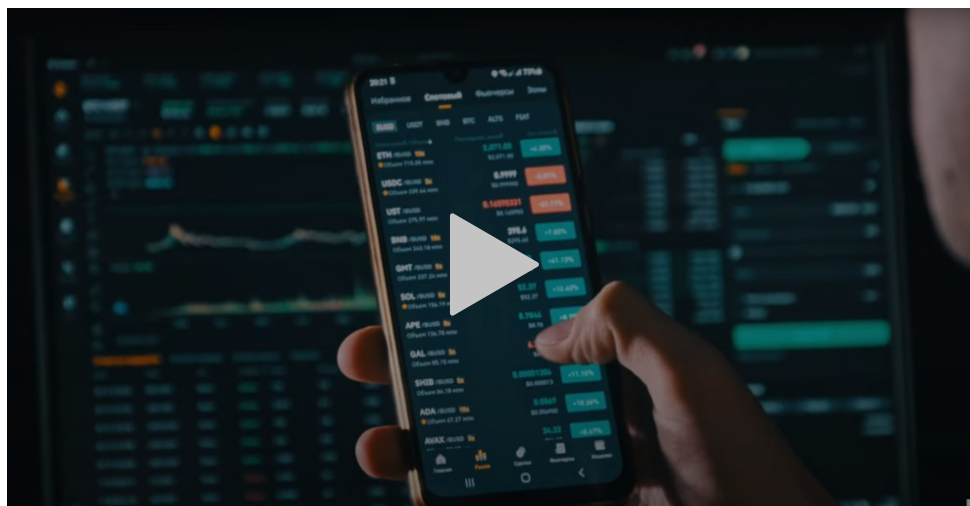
20:21
Избранное Спотовый Фьючерсы Зоны
BUSD USDT BNB BTC ALTS FIAT
ETH /BUSD
USDC /BUSD
UST /BUSD
BNB /BUSD
GMT /BUSD
SOL /BUSD
APE /BUSD
GAL /BUSD
SHIB /BUSD
ADA /BUSD
AVAX /BUSD
+4.30%
+41.72%
+12.63%
+11.15%
+10.36%
+6.47%